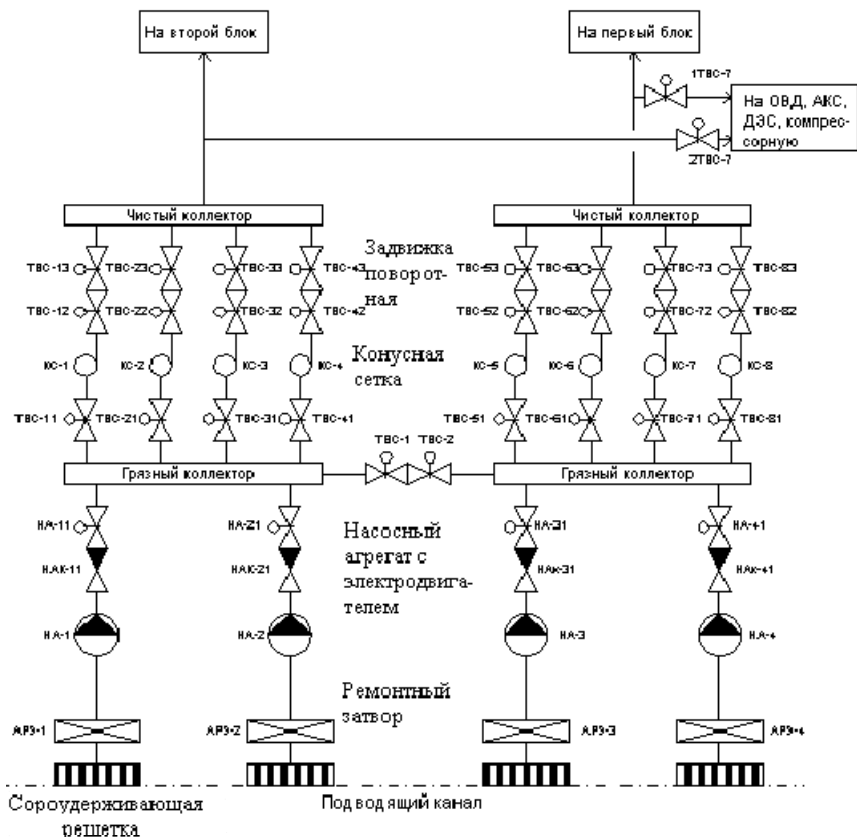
На второй блок

На первый блок

1ТВС-7

На ОВД, АКС, ДЭС, компрессорную

2ТВС-7

Чистый коллектор

Чистый коллектор

Задвижка поворотная

ТВС-13 ТВС-23 ТВС-33 ТВС-43

ТВС-53 ТВС-63 ТВС-73 ТВС-83

ТВС-12 ТВС-22 ТВС-32 ТВС-42

ТВС-52 ТВС-62 ТВС-72 ТВС-82

КС-1 КС-2 КС-3 КС-4

Конусная сетка

КС-5 КС-6 КС-7 КС-8

ТВС-11 ТВС-21 ТВС-31 ТВС-41

ТВС-51 ТВС-61 ТВС-71 ТВС-81

ТВС-1 ТВС-2

Грязный коллектор

Грязный коллектор

НА-11 НА-21

Насосный агрегат с электродвигателем

НА-31 НА-41

НАК-11 НАК-21 НАК-31 НАК-41

НА-1 НА-2 НА-3 НА-4

Ремонтный затвор

АРЗ-1 АРЗ-2 АРЗ-3 АРЗ-4

Сороудерживающая решетка

Под вод ящий канал